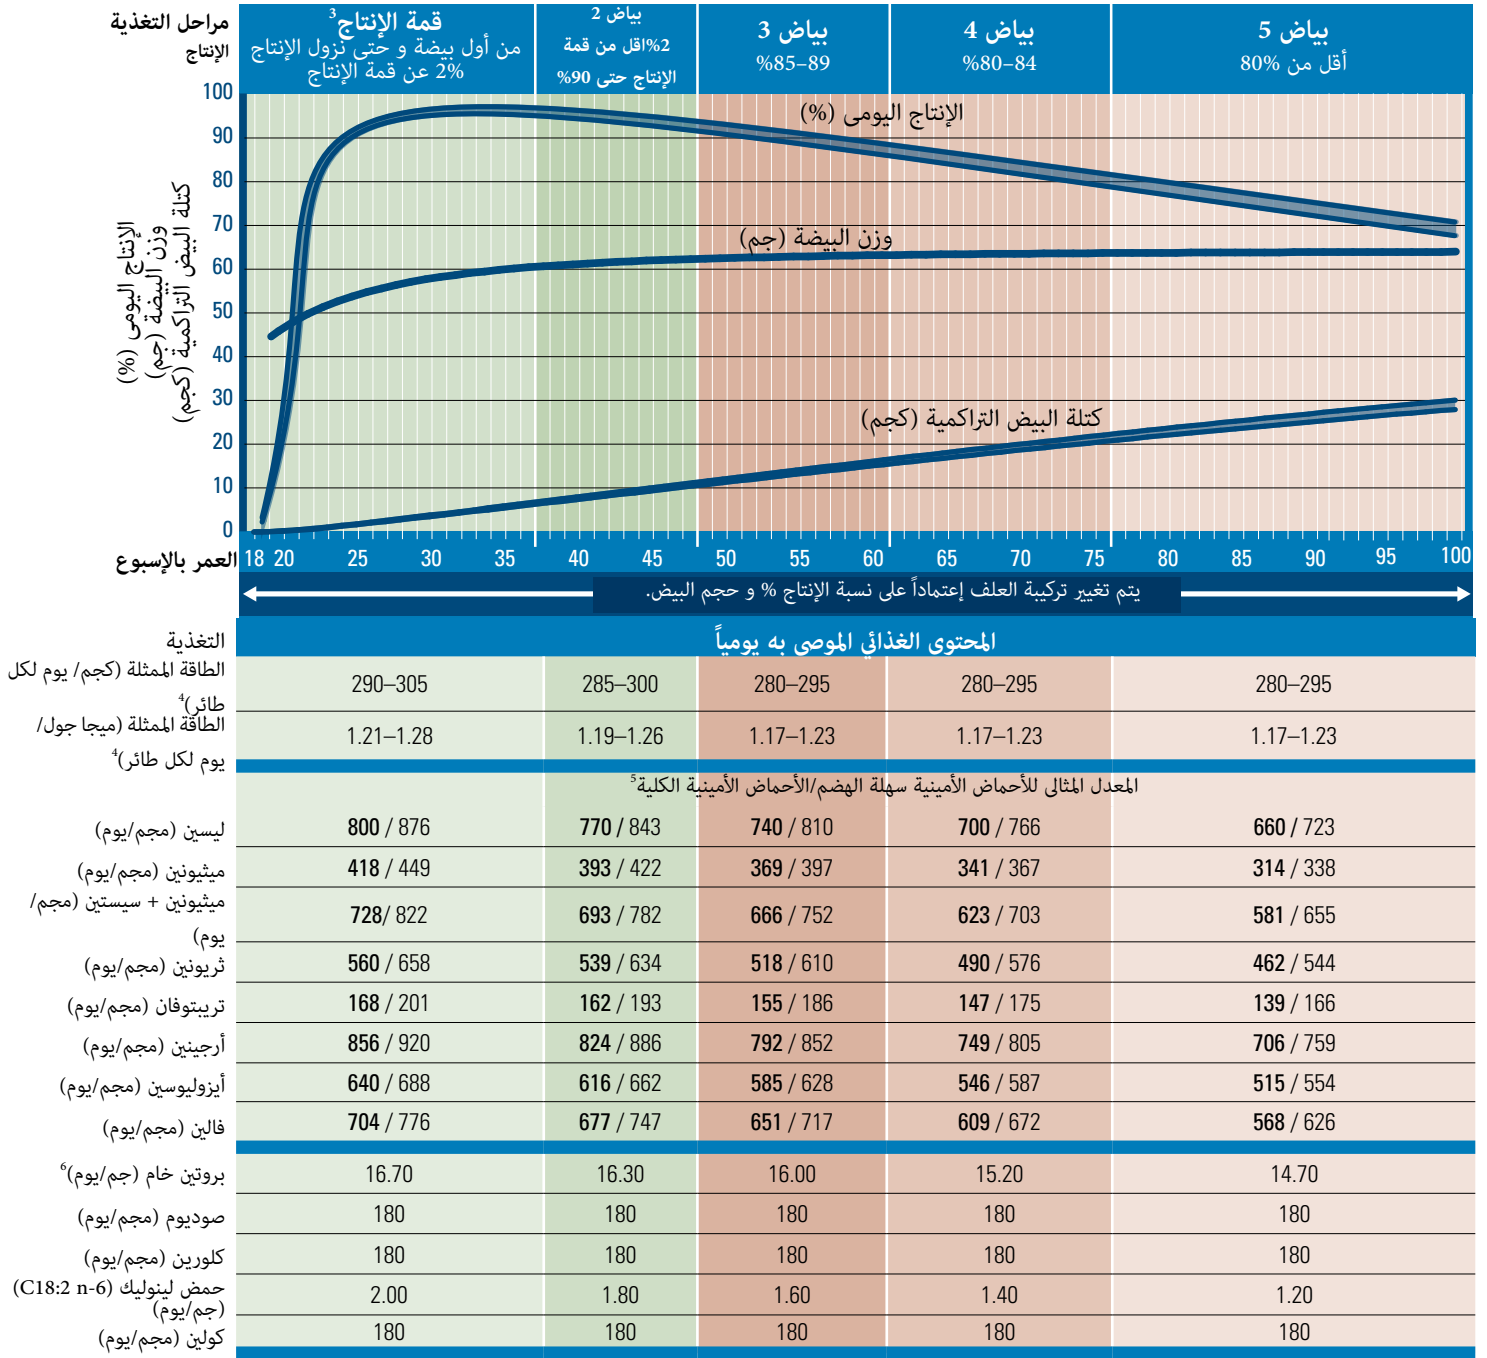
مراحل التغذية
الإنتاج

قمة الإنتاج$^3$
من أول بيضة و حتى نزول الإنتاج 2% عن قمة الإنتاج

بياض 2
2%اقل من قمة الإنتاج حتى 90%

بياض 3
85–89%

بياض 4
80–84%

بياض 5
أقل من 80%

100
90
80
70
60
50
40
30
20
10
0

الإنتاج اليومى (%)
وزن البيضة (جم)
كتلة البيض التراكمية (كجم)

الإنتاج اليومى (%)
وزن البيضة (جم)
كتلة البيض التراكمية (كجم)

العمر بالإسبوع 18 20 25 30 35 40 45 50 55 60 65 70 75 80 85 90 95 100

يتم تغيير تركيبة العلف إعتماداً على نسبة الإنتاج % و حجم البيض.

التغذية

المحتوى الغذائي الموصى به يومياً

| | | | | | |
|---|---|---|---|---|---|
| الطاقة الممثلة (كجم/ يوم لكل طائر)$^4$ | 290–305 | 285–300 | 280–295 | 280–295 | 280–295 |
| الطاقة الممثلة (ميجا جول/ يوم لكل طائر)$^4$ | 1.21–1.28 | 1.19–1.26 | 1.17–1.23 | 1.17–1.23 | 1.17–1.23 |
| | المعدل المثالى للأحماض الأمينية سهلة الهضم/الأحماض الأمينية الكلية$^5$ | | | | |
| ليسين (مجم/يوم) | 800 / 876 | 770 / 843 | 740 / 810 | 700 / 766 | 660 / 723 |
| ميثيونين (مجم/يوم) | 418 / 449 | 393 / 422 | 369 / 397 | 341 / 367 | 314 / 338 |
| ميثيونين + سيستين (مجم/يوم) | 728/ 822 | 693 / 782 | 666 / 752 | 623 / 703 | 581 / 655 |
| ثريونين (مجم/يوم) | 560 / 658 | 539 / 634 | 518 / 610 | 490 / 576 | 462 / 544 |
| تريبتوفان (مجم/يوم) | 168 / 201 | 162 / 193 | 155 / 186 | 147 / 175 | 139 / 166 |
| أرجينين (مجم/يوم) | 856 / 920 | 824 / 886 | 792 / 852 | 749 / 805 | 706 / 759 |
| أيزوليوسين (مجم/يوم) | 640 / 688 | 616 / 662 | 585 / 628 | 546 / 587 | 515 / 554 |
| فالين (مجم/يوم) | 704 / 776 | 677 / 747 | 651 / 717 | 609 / 672 | 568 / 626 |
| بروتين خام (جم/يوم)$^6$ | 16.70 | 16.30 | 16.00 | 15.20 | 14.70 |
| صوديوم (مجم/يوم) | 180 | 180 | 180 | 180 | 180 |
| كلورين (مجم/يوم) | 180 | 180 | 180 | 180 | 180 |
| حمض لينوليك (C18:2 n-6) (جم/يوم) | 2.00 | 1.80 | 1.60 | 1.40 | 1.20 |
| كولين (مجم/يوم) | 180 | 180 | 180 | 180 | 180 |